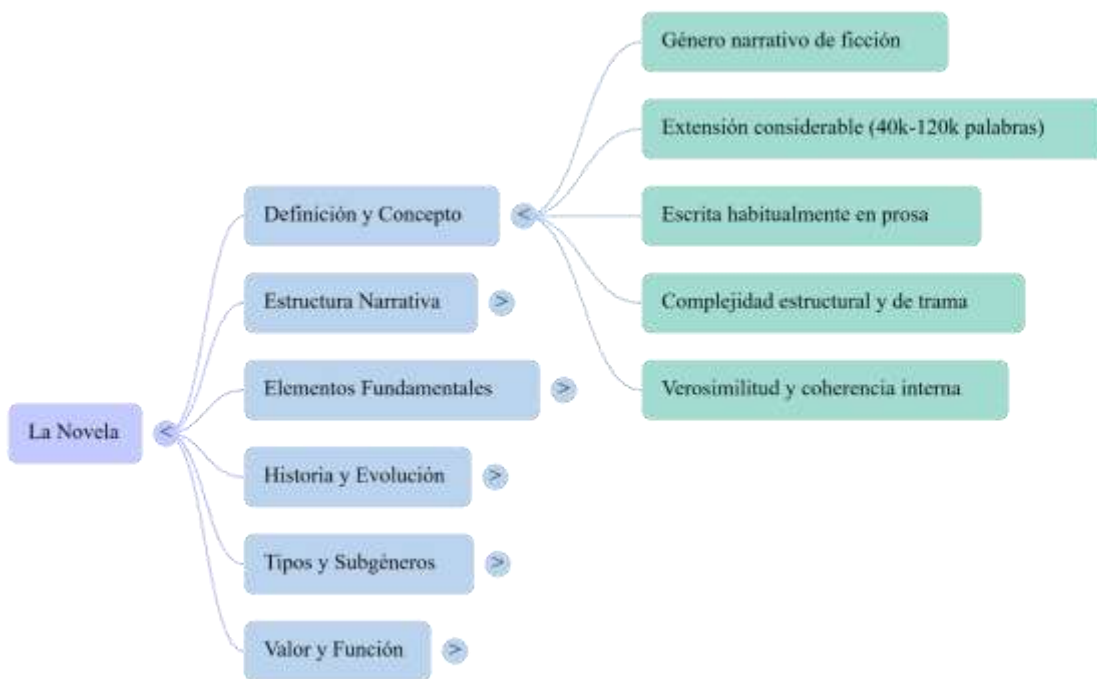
La Novela <

Definición y Concepto <

Género narrativo de ficción

Extensión considerable (40k-120k palabras)

Escrita habitualmente en prosa

Complejidad estructural y de trama

Verosimilitud y coherencia interna

Estructura Narrativa >

Elementos Fundamentales >

Historia y Evolución >

Tipos y Subgéneros >

Valor y Función >